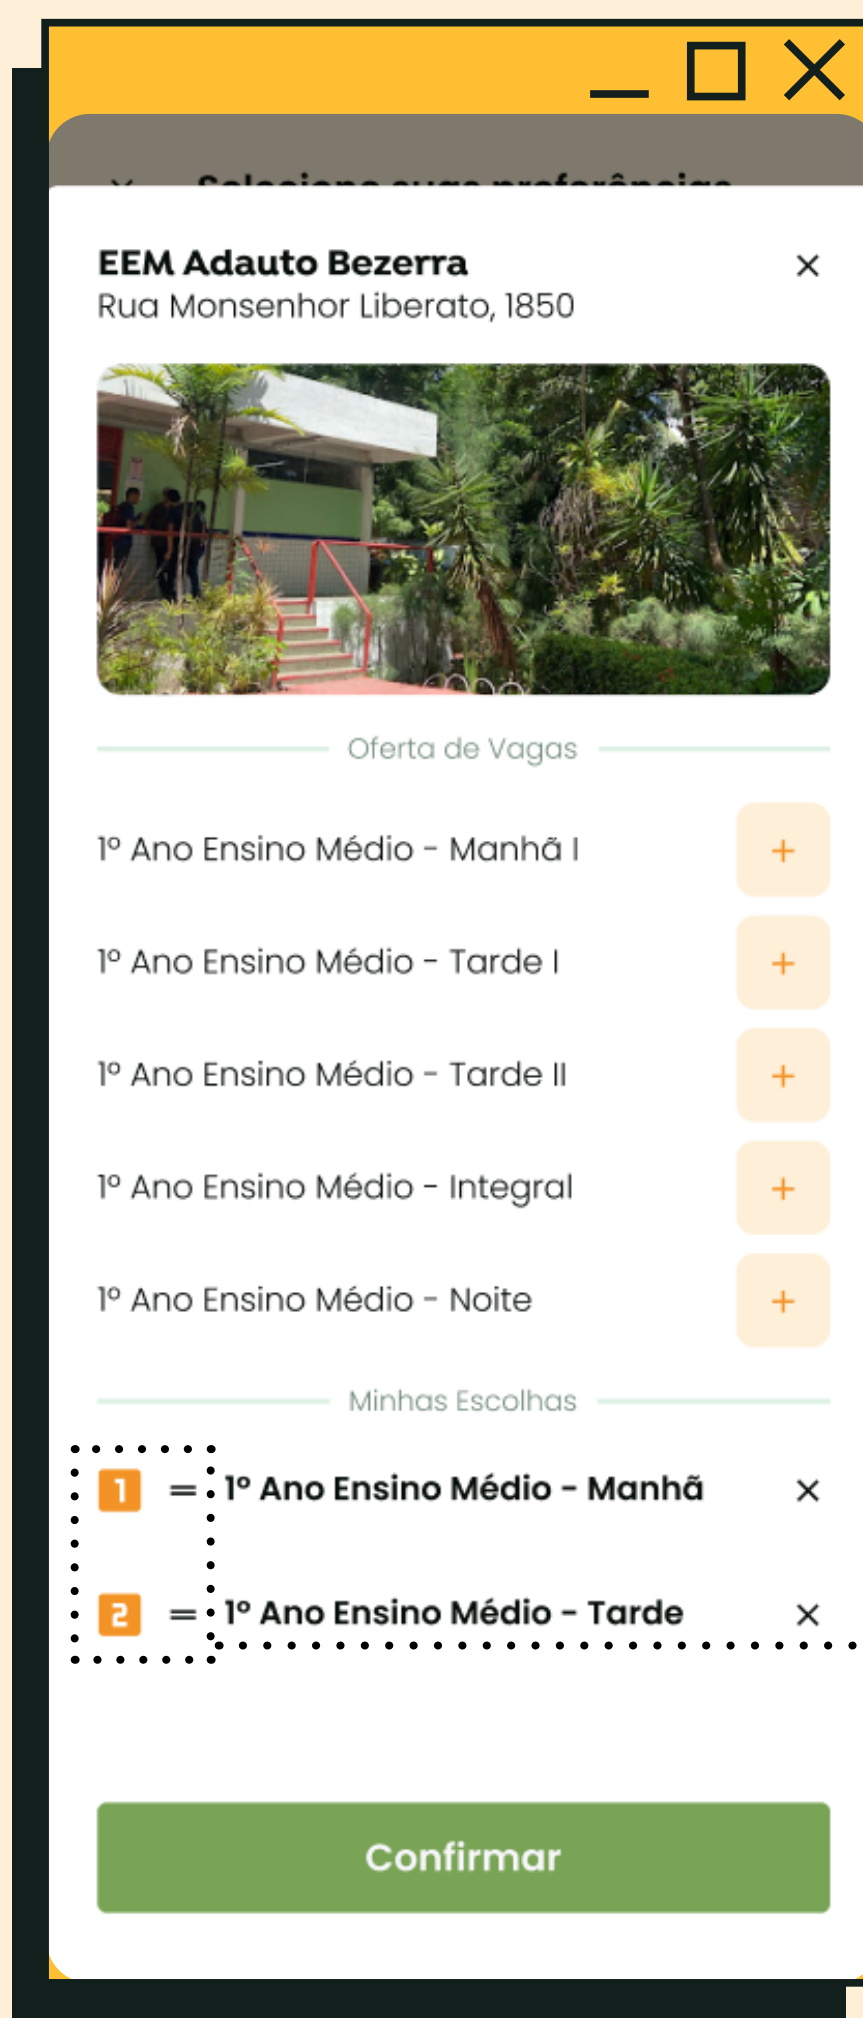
EEM Adauto Bezerra
Rua Monsenhor Liberato, 1850

×

Oferta de Vagas

1º Ano Ensino Médio - Manhã I +

1º Ano Ensino Médio - Tarde I +

1º Ano Ensino Médio - Tarde II +

1º Ano Ensino Médio - Integral +

1º Ano Ensino Médio - Noite +

Minhas Escolhas

1 = 1º Ano Ensino Médio - Manhã ×

2 = 1º Ano Ensino Médio - Tarde ×

Confirmar